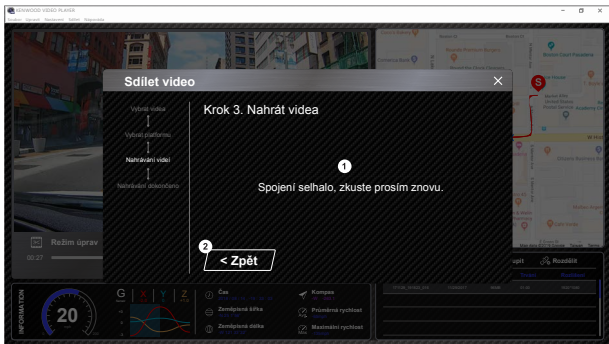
KENWOOD VIDEO PLAYER

Soubor Upravit Nastavení Sdílet Nápověda

Sdílet video

Vybrat videa

Vybrat platformu

Nahrávání videí

Nahrávání dokončeno

Krok 3. Nahrát videa

1

Spojení selhalo, zkuste prosím znovu.

2

< Zpět

Režim úprav

00:27

INFORMATION

20

G X Y Z

Čas

Zeměpisná šířka

Zeměpisná délka

Kompas

Průměrná rychlost

Maximální rychlost

Rozdělit